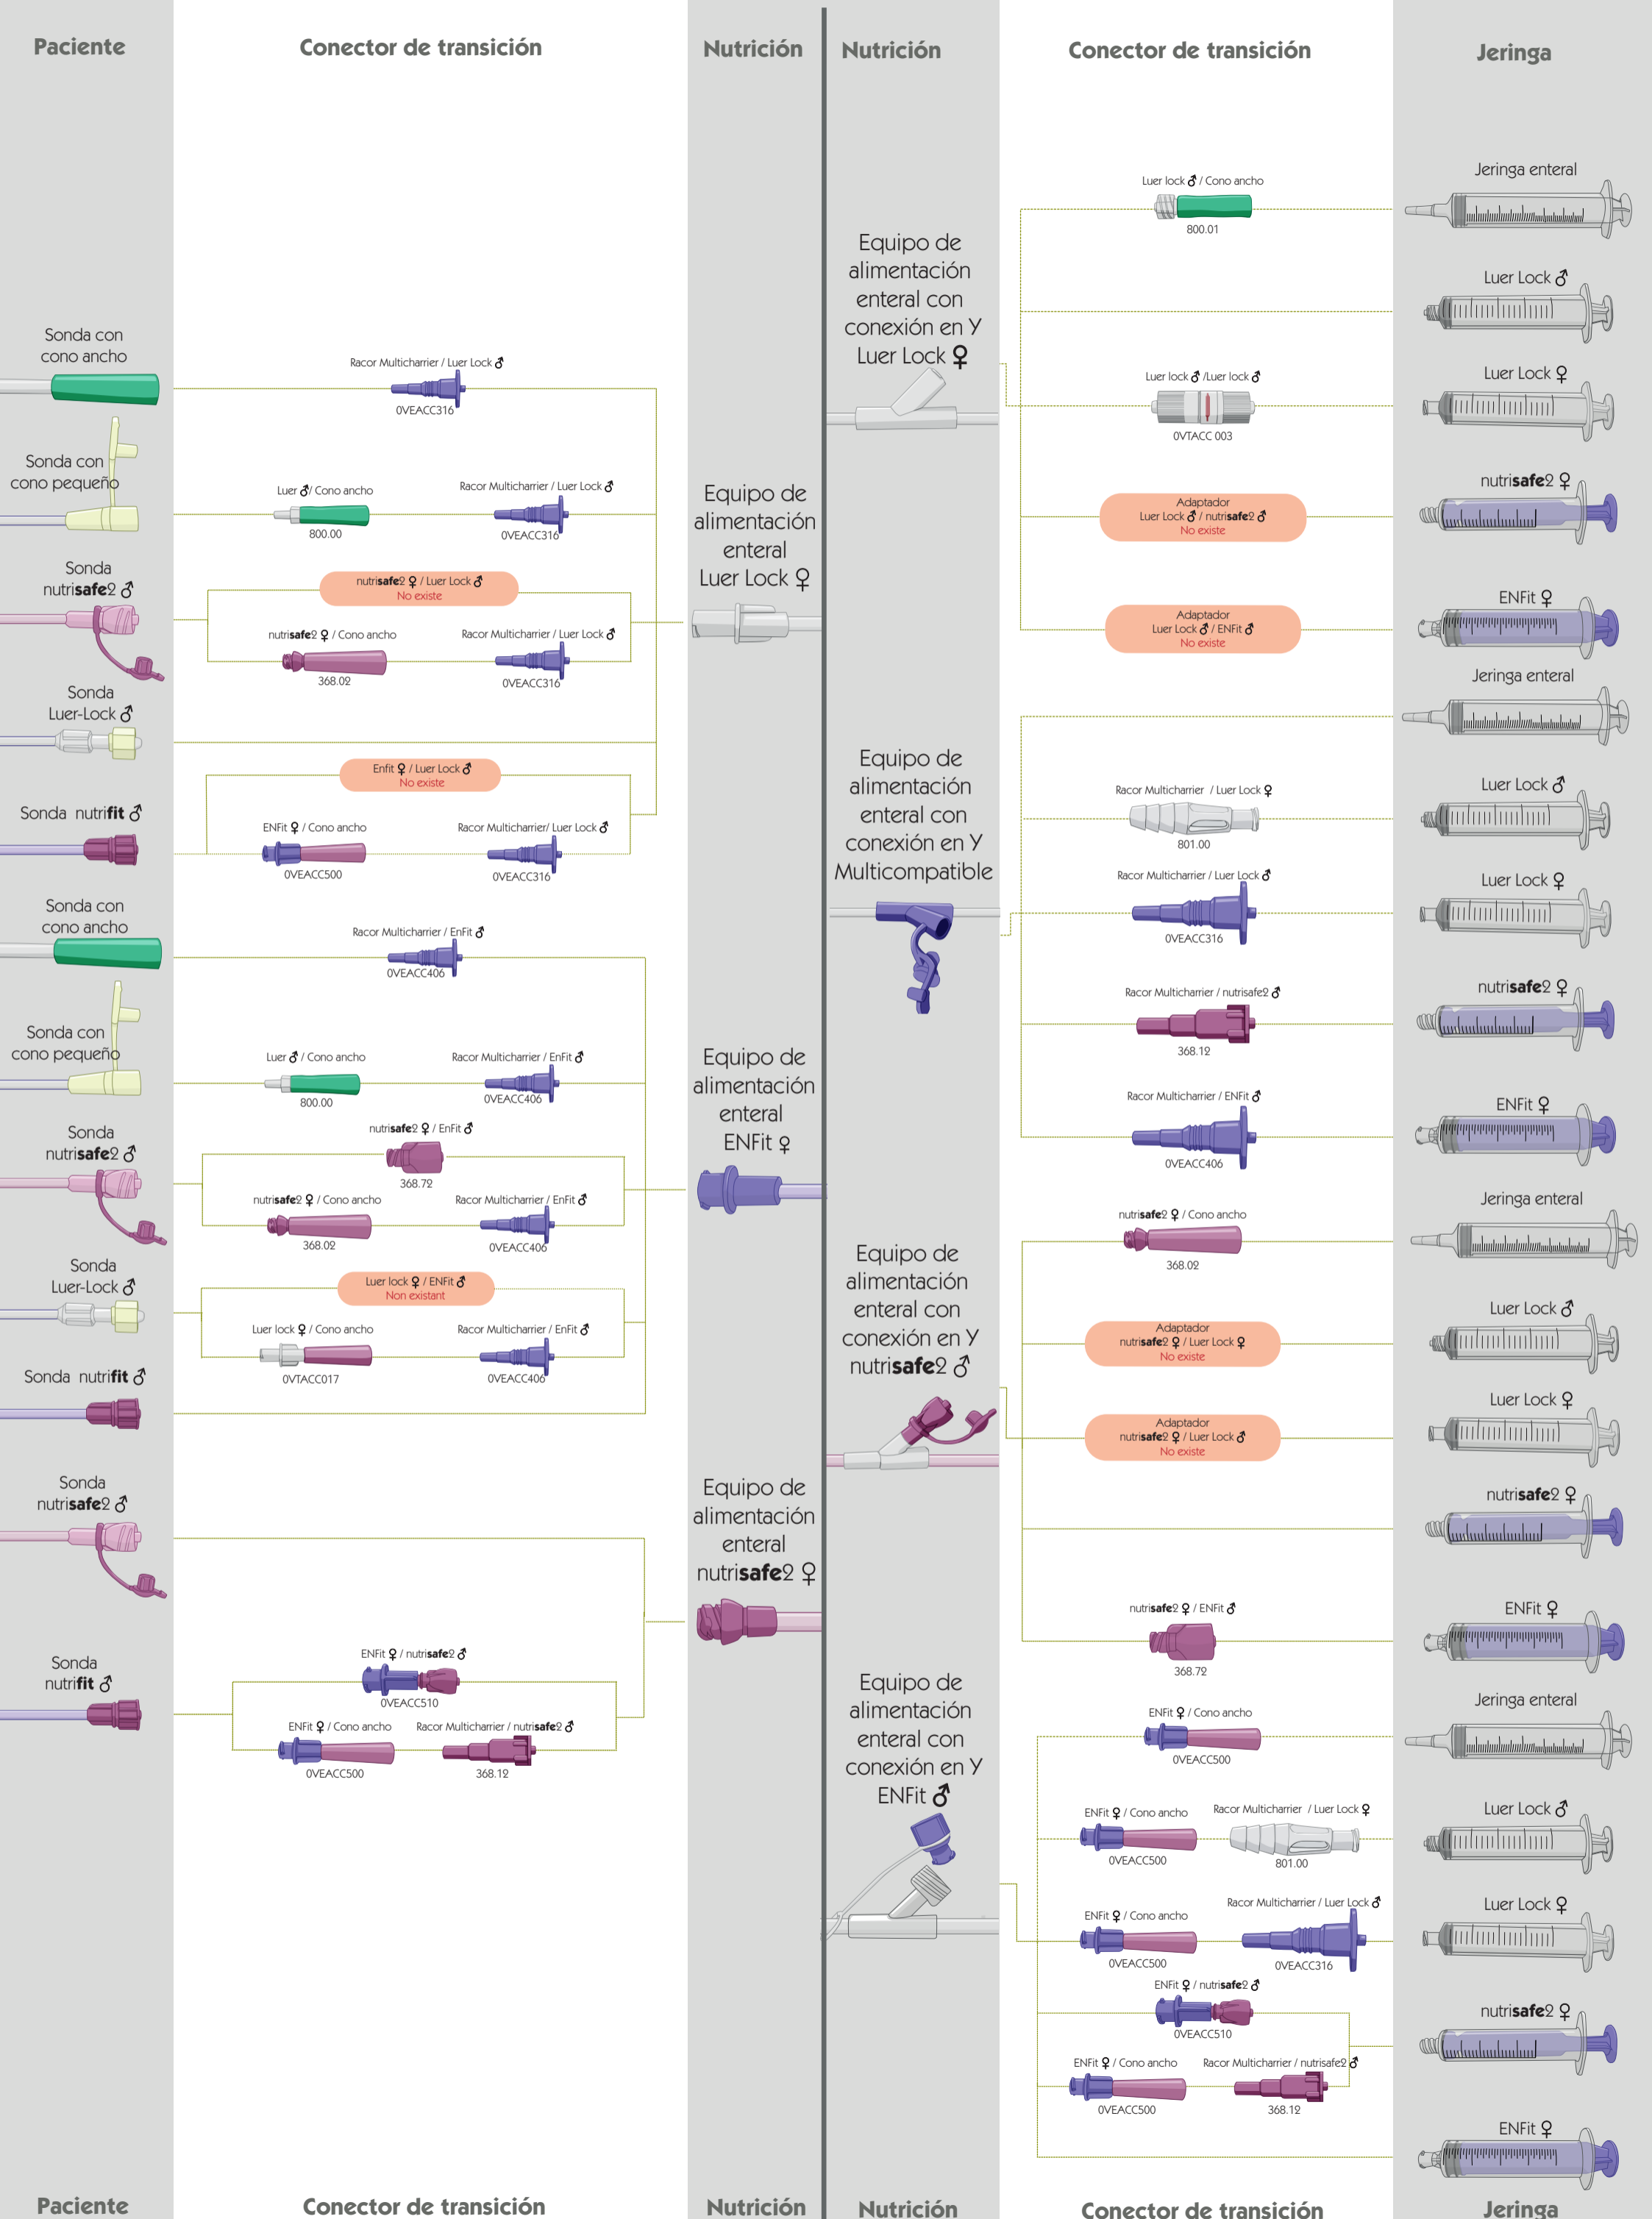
Paciente

Conector de transición

Nutrición

Nutrición

Conector de transición

Jeringa

Sonda con cono ancho

Racor Multicharrier / Luer Lock ♂
0VEACC316

Sonda con cono pequeño

Luer ♂/ Cono ancho
800.00

Racor Multicharrier / Luer Lock ♂
0VEACC316

Sonda nutri**safe**2 ♂

nutri**safe**2 ♀ / Luer Lock ♂
No existe

nutri**safe**2 ♀ / Cono ancho
368.02

Racor Multicharrier / Luer Lock ♂
0VEACC316

Sonda Luer-Lock ♂

Enfit ♀ / Luer Lock ♂
No existe

Sonda nutri**fit** ♂

ENFit ♀ / Cono ancho
0VEACC500

Racor Multicharrier/ Luer Lock ♂
0VEACC316

Sonda con cono ancho

Racor Multicharrier / EnFit ♂
0VEACC406

Sonda con cono pequeño

Luer ♂ / Cono ancho
800.00

Racor Multicharrier / EnFit ♂
0VEACC406

Sonda nutri**safe**2 ♂

nutri**safe**2 ♀ / EnFit ♂
368.72

nutri**safe**2 ♀ / Cono ancho
368.02

Racor Multicharrier / EnFit ♂
0VEACC406

Sonda Luer-Lock ♂

Luer lock ♀ / ENFit ♂
Non existant

Luer lock ♀ / Cono ancho
0VTACC017

Racor Multicharrier / EnFit ♂
0VEACC406

Sonda nutri**fit** ♂

Sonda nutri**safe**2 ♂

Sonda nutri**fit** ♂

ENFit ♀ / nutri**safe**2 ♂
0VEACC510

ENFit ♀ / Cono ancho
0VEACC500

Racor Multicharrier / nutri**safe**2 ♂
368.12

Equipo de alimentación enteral Luer Lock ♀

Equipo de alimentación enteral ENFit ♀

Equipo de alimentación enteral nutri**safe**2 ♀

Equipo de alimentación enteral con conexión en Y Luer Lock ♀

Equipo de alimentación enteral con conexión en Y Multicompatible

Equipo de alimentación enteral con conexión en Y nutri**safe**2 ♂

Equipo de alimentación enteral con conexión en Y ENFit ♂

Luer lock ♂ / Cono ancho
800.01

Luer lock ♂ /Luer lock ♂
0VTACC 003

Adaptador
Luer Lock ♂ / nutri**safe**2 ♂
No existe

Adaptador
Luer Lock ♂ / ENFit ♂
No existe

Racor Multicharrier / Luer Lock ♀
801.00

Racor Multicharrier / Luer Lock ♂
0VEACC316

Racor Multicharrier / nutrisafe2 ♂
368.12

Racor Multicharrier / ENFit ♂
0VEACC406

nutri**safe**2 ♀ / Cono ancho
368.02

Adaptador
nutri**safe**2 ♀ / Luer Lock ♀
No existe

Adaptador
nutri**safe**2 ♀ / Luer Lock ♂
No existe

nutri**safe**2 ♀ / ENFit ♂
368.72

ENFit ♀ / Cono ancho
0VEACC500

ENFit ♀ / Cono ancho
0VEACC500

Racor Multicharrier / Luer Lock ♀
801.00

ENFit ♀ / Cono ancho
0VEACC500

Racor Multicharrier / Luer Lock ♂
0VEACC316

ENFit ♀ / nutri**safe**2 ♂
0VEACC510

ENFit ♀ / Cono ancho
0VEACC500

Racor Multicharrier / nutrisafe2 ♂
368.12

Jeringa enteral
Luer Lock ♂
Luer Lock ♀
nutri**safe**2 ♀
ENFit ♀
Jeringa enteral
Luer Lock ♂
Luer Lock ♀
nutri**safe**2 ♀
ENFit ♀
Jeringa enteral
Luer Lock ♂
Luer Lock ♀
nutri**safe**2 ♀
ENFit ♀
Jeringa enteral
Luer Lock ♂
Luer Lock ♀
nutri**safe**2 ♀
ENFit ♀

Paciente

Conector de transición

Nutrición

Nutrición

Conector de transición

Jeringa